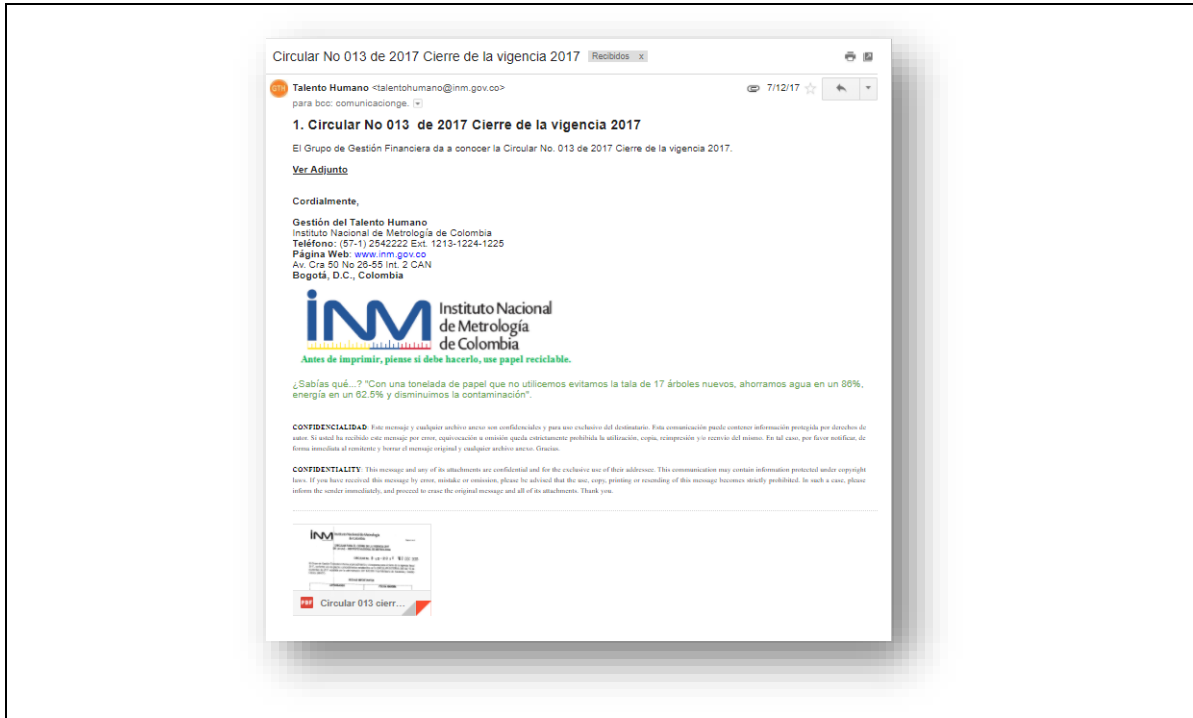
Circular No 013 de 2017 Cierre de la vigencia 2017 Recibidos x

GTH Talento Humano <talentohumano@inm.gov.co> 7/12/17
para bcc: comunicacionge.

1. Circular No 013 de 2017 Cierre de la vigencia 2017

El Grupo de Gestión Financiera da a conocer la Circular No. 013 de 2017 Cierre de la vigencia 2017.

Ver Adjunto

Cordialmente,

Gestión del Talento Humano
Instituto Nacional de Metrología de Colombia
Teléfono: (57-1) 2542222 Ext. 1213-1224-1225
Página Web: www.inm.gov.co
Av. Cra 50 No 26-55 Int. 2 CAN
Bogotá, D.C., Colombia

INM Instituto Nacional de Metrología de Colombia
Antes de imprimir, piense si debe hacerlo, use papel reciclable.

¿Sabías qué...? "Con una tonelada de papel que no utilicemos evitamos la tala de 17 árboles nuevos, ahorramos agua en un 86%, energía en un 62.5% y disminuimos la contaminación".

CONFIDENCIALIDAD: Este mensaje y cualquier archivo anexo son confidenciales y para uso exclusivo del destinatario. Esta comunicación puede contener información protegida por derechos de autor. Si usted ha recibido este mensaje por error, equivocación u omisión queda estrictamente prohibida la utilización, copia, reimpresión y/o reenvío del mismo. En tal caso, por favor notificar, de forma inmediata al remitente y borrar el mensaje original y cualquier archivo anexo. Gracias.

CONFIDENTIALITY: This message and any of its attachments are confidential and for the exclusive use of their addressee. This communication may contain information protected under copyright laws. If you have received this message by error, mistake or omission, please be advised that the use, copy, printing or resending of this message becomes strictly prohibited. In such a case, please inform the sender immediately, and proceed to erase the original message and all of its attachments. Thank you.

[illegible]

PDF Circular 013 cierr...